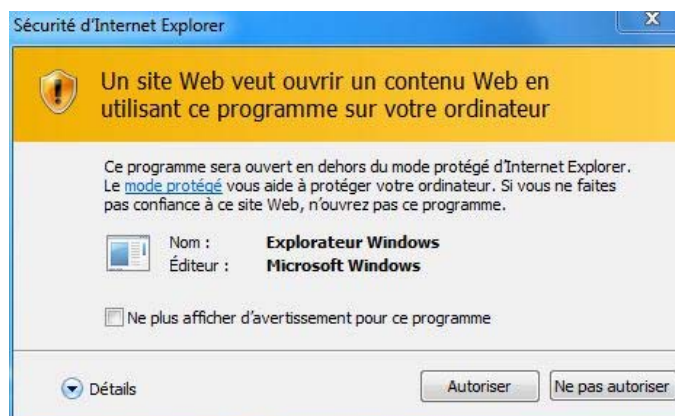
Sécurité d'Internet Explorer

X

Un site Web veut ouvrir un contenu Web en utilisant ce programme sur votre ordinateur

Ce programme sera ouvert en dehors du mode protégé d'Internet Explorer. Le mode protégé vous aide à protéger votre ordinateur. Si vous ne faites pas confiance à ce site Web, n'ouvrez pas ce programme.

| Nom : | Explorateur Windows |
|---|---|
| Éditeur : | Microsoft Windows |

Ne plus afficher d'avertissement pour ce programme

Détails

Autoriser

Ne pas autoriser